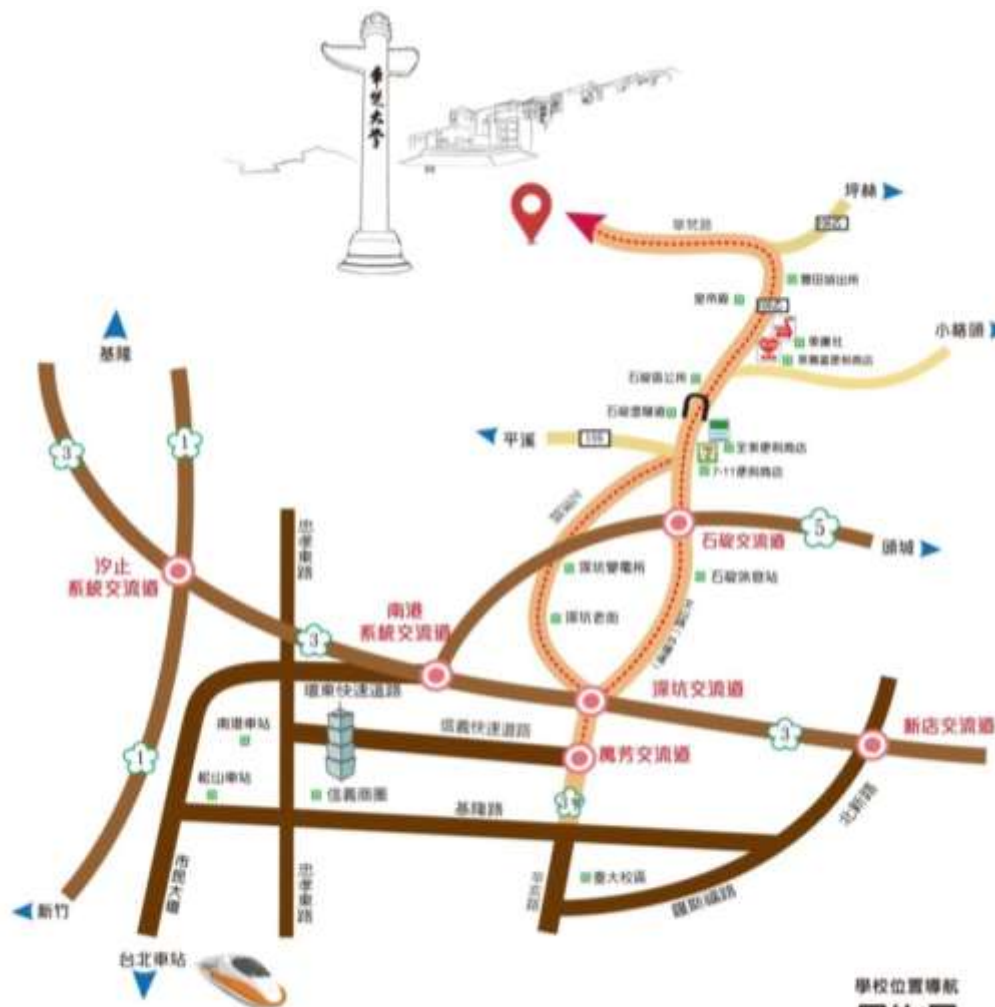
華梵大學

坪林
106
華梵路
豐田派出所
雙溪橋
106
小格頭
華梵社
萊爾富便利商店
石碇區公所
石碇隧道
平溪
106
全家便利商店
7-11便利商店
深坑
石碇交流道
5
頭城
深坑變電所
石碇派出所
深坑老街
3
1
基隆
汐止系統交流道
忠孝東路
南港系統交流道
3
環東快速道路
深坑交流道
南港車站
信義快速道路
萬芳交流道
3
新店交流道
1
松山車站
信義商圈
基隆路
3
北新路
市民大道
忠孝東路
辛亥路
臺大校區
羅斯福路
新竹
台北車站
學校位置導航